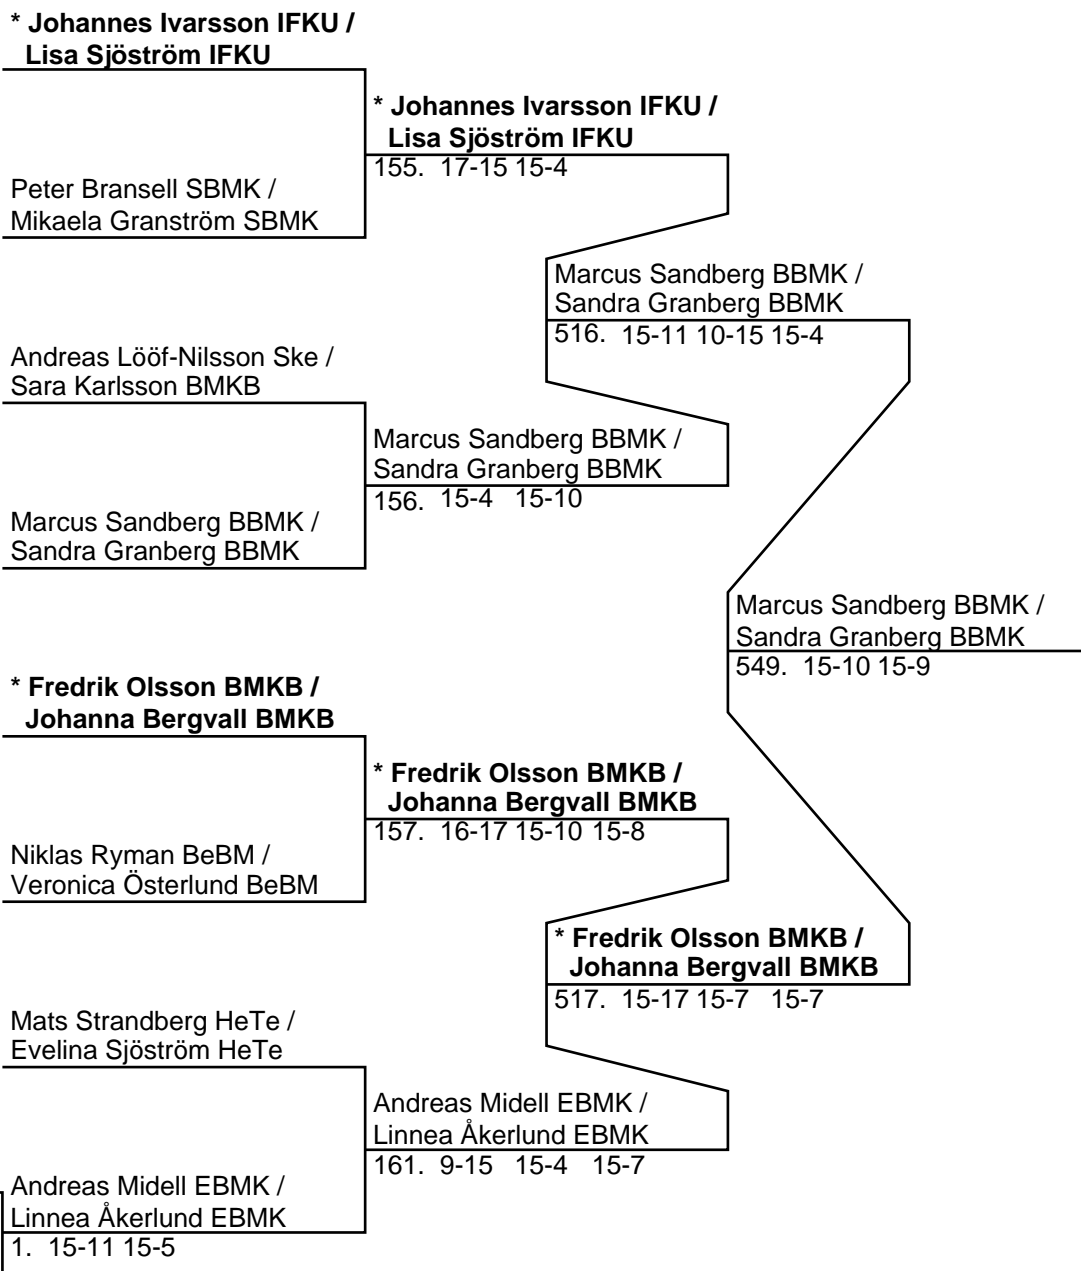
* Johannes Ivarsson IFKU /
Lisa Sjöström IFKU

Peter Bransell SBMK /
Mikaela Granström SBMK

* Johannes Ivarsson IFKU /
Lisa Sjöström IFKU
155. 17-15 15-4

Andreas Lööf-Nilsson Ske /
Sara Karlsson BMKB

Marcus Sandberg BBMK /
Sandra Granberg BBMK

Marcus Sandberg BBMK /
Sandra Granberg BBMK
156. 15-4 15-10

Marcus Sandberg BBMK /
Sandra Granberg BBMK
516. 15-11 10-15 15-4

Marcus Sandberg BBMK /
Sandra Granberg BBMK
549. 15-10 15-9

* Fredrik Olsson BMKB /
Johanna Bergvall BMKB

Niklas Ryman BeBM /
Veronica Österlund BeBM

* Fredrik Olsson BMKB /
Johanna Bergvall BMKB
157. 16-17 15-10 15-8

* Fredrik Olsson BMKB /
Johanna Bergvall BMKB
517. 15-17 15-7 15-7

Mats Strandberg HeTe /
Evelina Sjöström HeTe

Andreas Midell EBMK /
Linnea Åkerlund EBMK
1. 15-11 15-5

Andreas Midell EBMK /
Linnea Åkerlund EBMK
161. 9-15 15-4 15-7